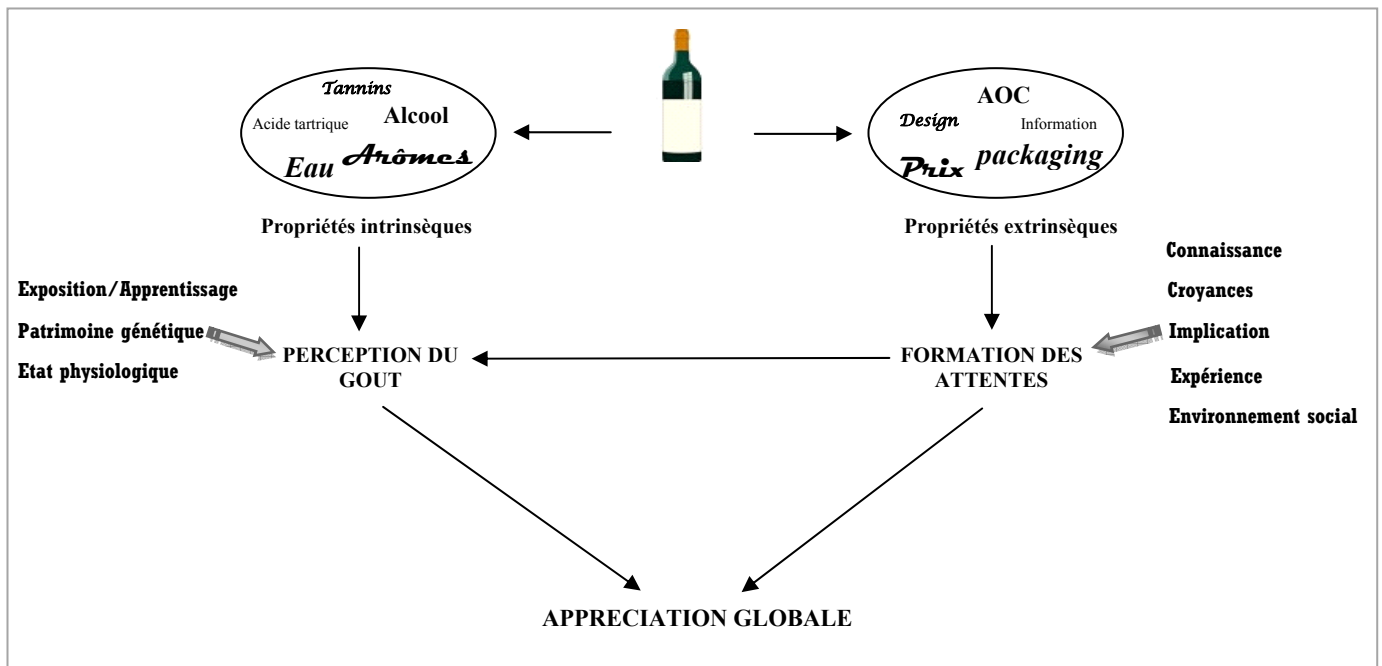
Tannins
Acide tartrique Alcool
Eau Arômes

AOC
Design Information
Prix packaging

Propriétés intrinsèques

Propriétés extrinsèques

Exposition/Apprentissage
Patrimoine génétique
Etat physiologique

PERCEPTION DU GOUT

FORMATION DES ATTENTES

Connaissance
Croyances
Implication
Expérience
Environnement social

APPRECIATION GLOBALE